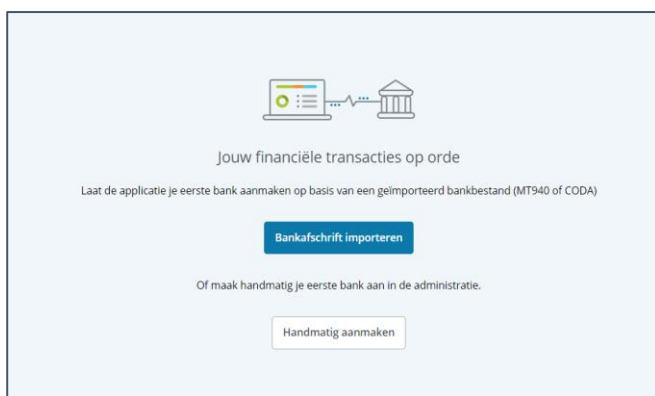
Jouw financiële transacties op orde

Laat de applicatie je eerste bank aanmaken op basis van een geïmporteerd bankbestand (MT940 of CODA)

Bankafschrift importeren

Of maak handmatig je eerste bank aan in de administratie.

Handmatig aanmaken